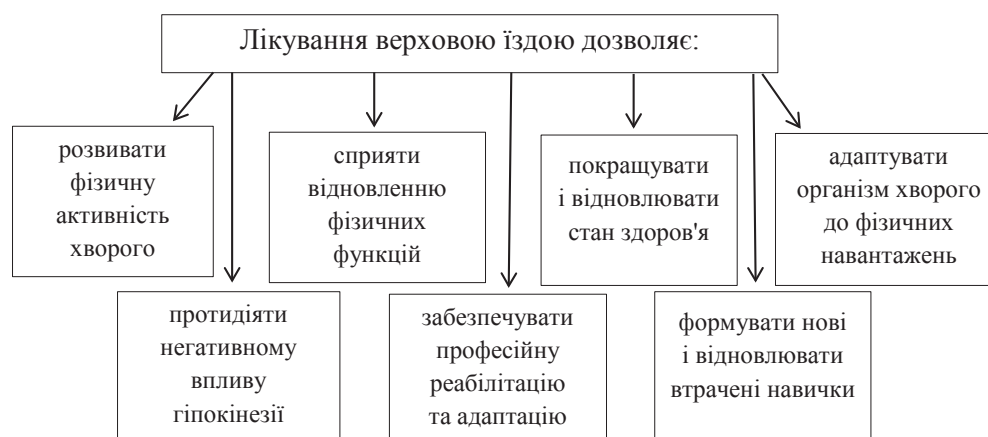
Лікування верховою їздою дозволяє:

розвивати фізичну активність хворого

сприяти відновленню фізичних функцій

покращувати і відновлювати стан здоров'я

адаптувати організм хворого до фізичних навантажень

протидіяти негативному впливу гіпокінезії

забезпечувати професійну реабілітацію та адаптацію

формувати нові і відновлювати втрачені навички